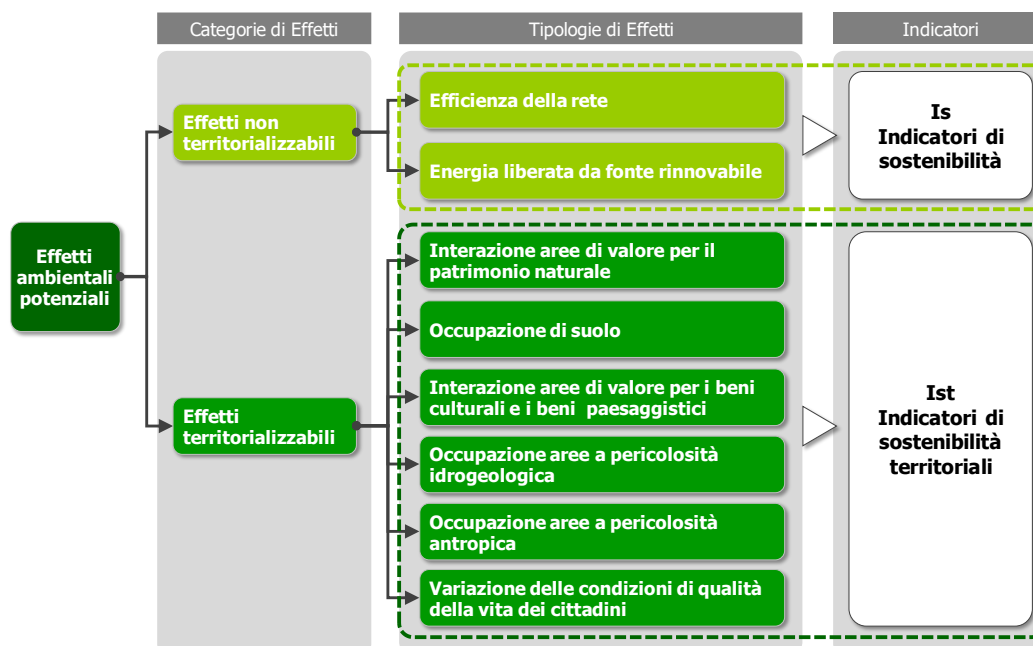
Categorie di Effetti

Tipologie di Effetti

Indicatori

Effetti ambientali potenziali

Effetti non territorializzabili

Effetti territorializzabili

Efficienza della rete

Energia liberata da fonte rinnovabile

Interazione aree di valore per il patrimonio naturale

Occupazione di suolo

Interazione aree di valore per i beni culturali e i beni paesaggistici

Occupazione aree a pericolosità idrogeologica

Occupazione aree a pericolosità antropica

Variazione delle condizioni di qualità della vita dei cittadini

Is
Indicatori di sostenibilità

Ist
Indicatori di sostenibilità territoriali